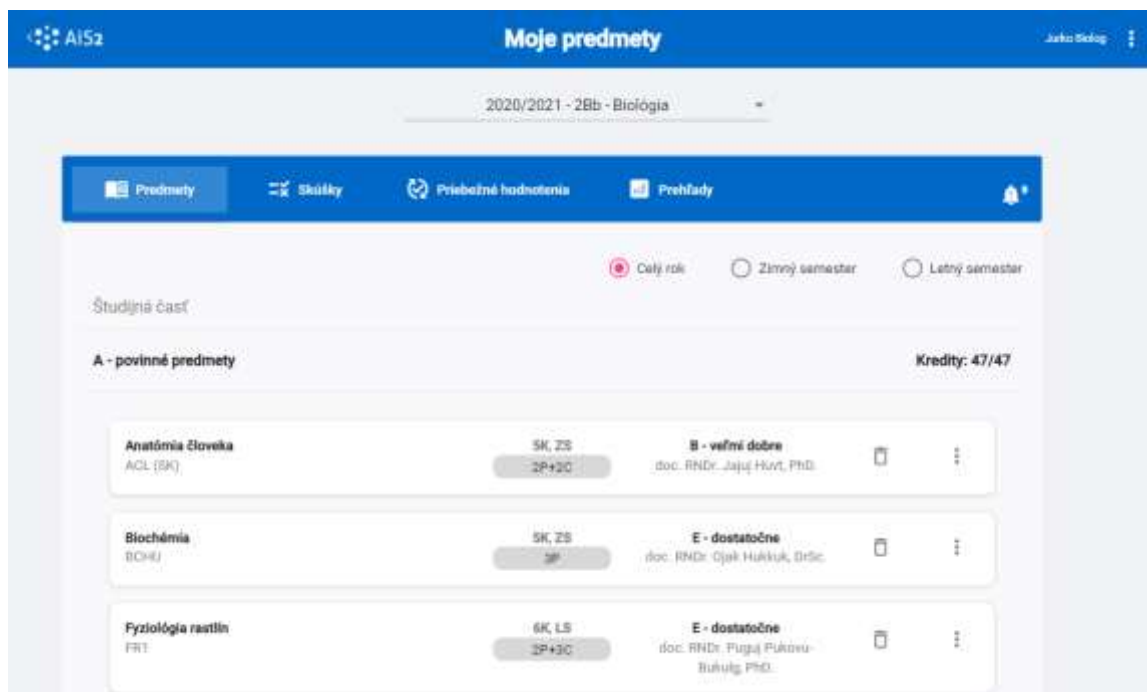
AIS2

Moje predmety

Jurko Biolog

2020/2021 - 2Bb - Biológia

Predmety
Skúšky
Priebežné hodnotenia
Prehľady

Celý rok
Zimný semester
Letný semester

Študijná časť

A - povinné predmety

Kredity: 47/47

Anatómia človeka
ACL (SK)
5K, ZS
2P+2C
B - veľmi dobre
doc. RNDr. Jajuj Huvt, PhD.

Biochémia
BCHU
5K, ZS
3P
E - dostatočne
doc. RNDr. Ojak Hukkuk, DrSc.

Fyziológia rastlín
FR1
6K, LS
2P+3C
E - dostatočne
doc. RNDr. Puguj Pukovu-Bukulg, PhD.